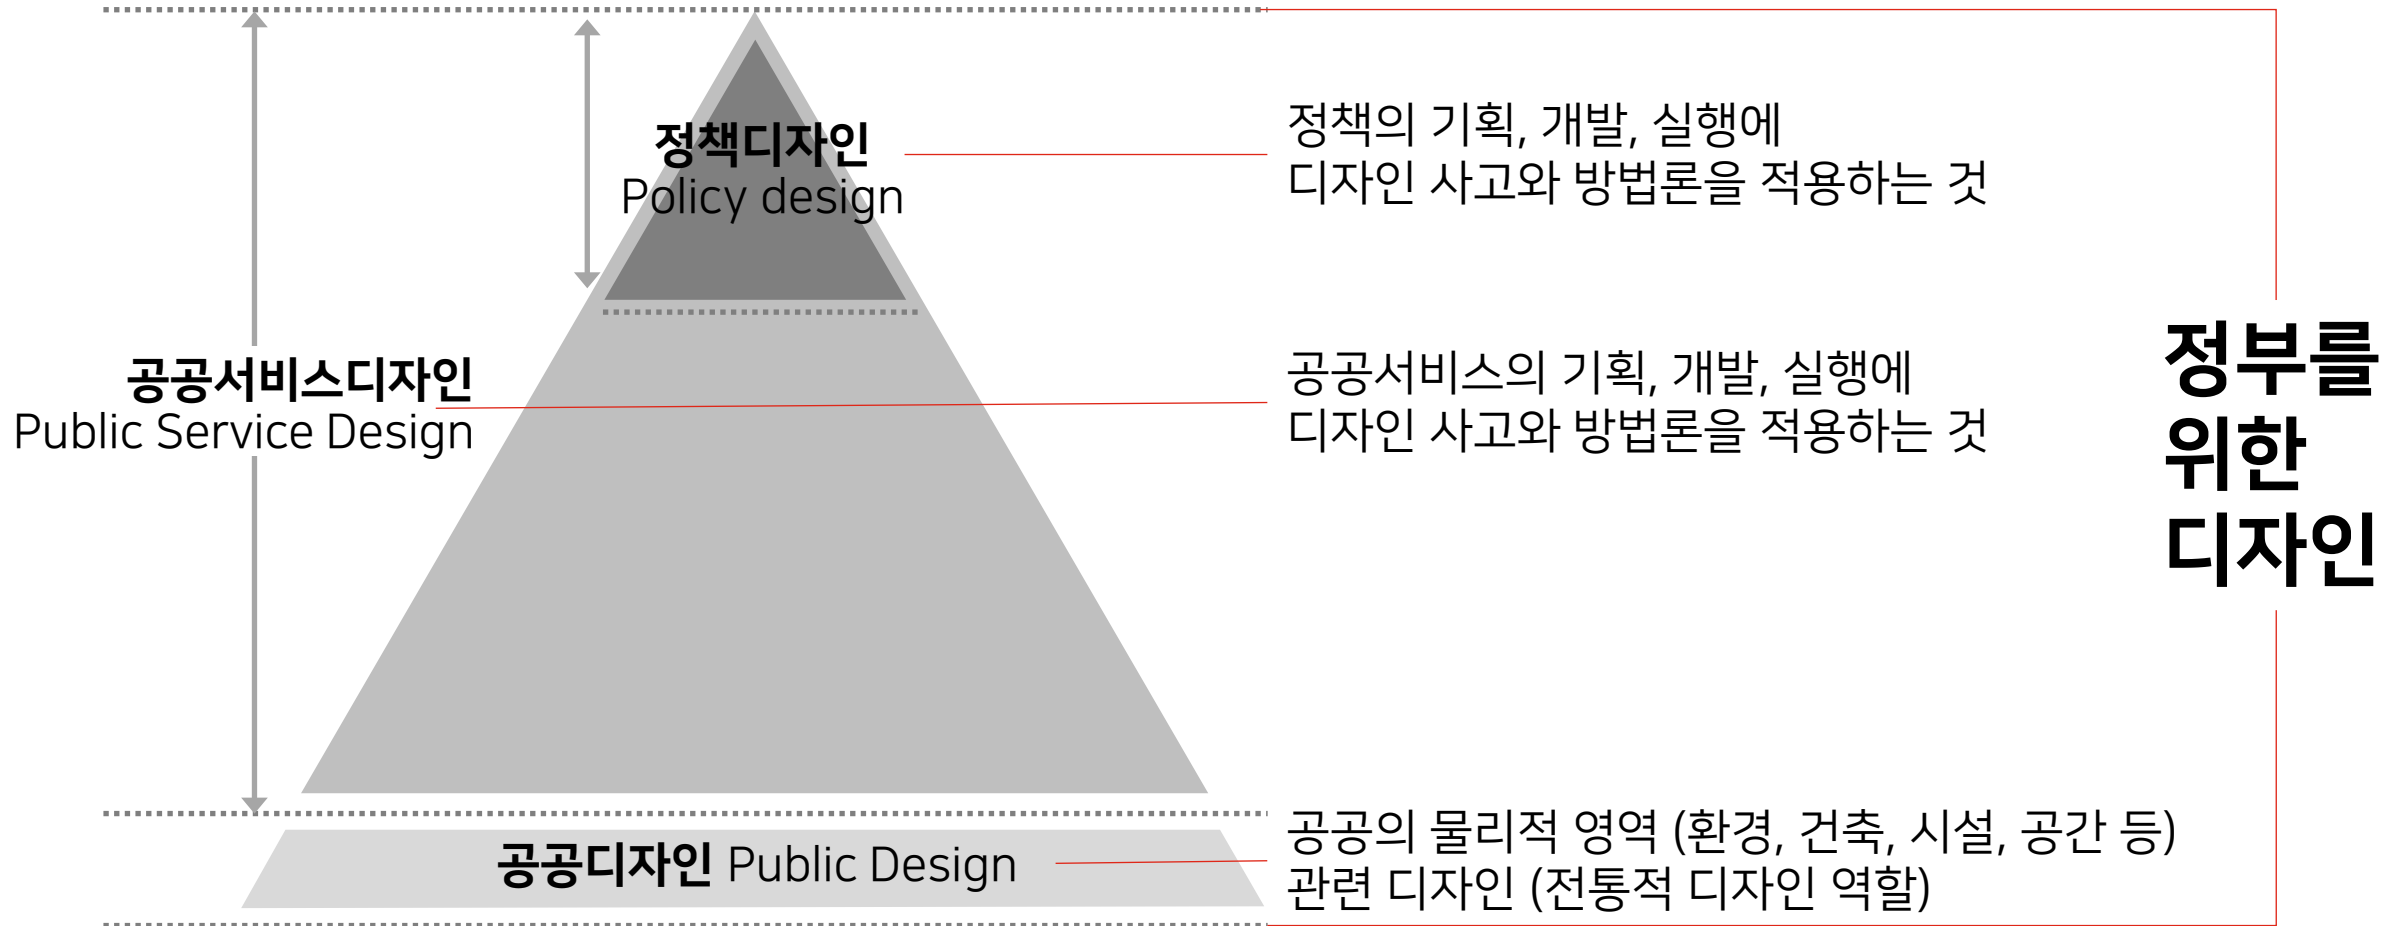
정책디자인
Policy design

정책의 기획, 개발, 실행에
디자인 사고와 방법론을 적용하는 것

공공서비스디자인
Public Service Design

공공서비스의 기획, 개발, 실행에
디자인 사고와 방법론을 적용하는 것

정부를
위한
디자인

공공디자인 Public Design

공공의 물리적 영역 (환경, 건축, 시설, 공간 등)
관련 디자인 (전통적 디자인 역할)